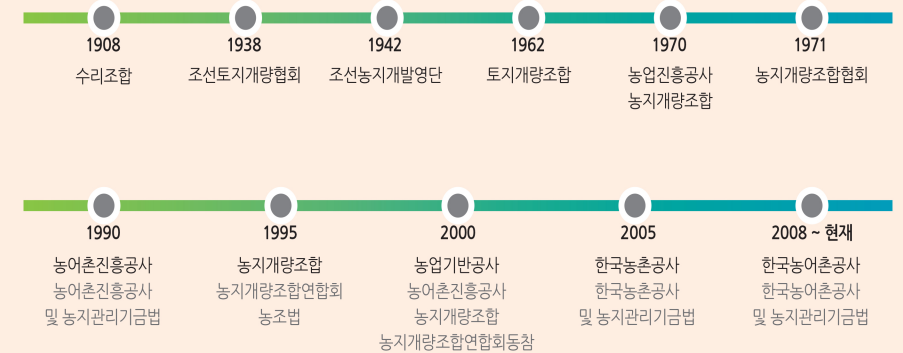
1908
수리조합

1938
조선토지개량협회

1942
조선농지개발영단

1962
토지개량조합

1970
농업진흥공사
농지개량조합

1971
농지개량조합협회

1990
농어촌진흥공사
농어촌진흥공사
및 농지관리기금법

1995
농지개량조합
농지개량조합연합회
농조법

2000
농업기반공사
농어촌진흥공사
농지개량조합
농지개량조합연합회동참

2005
한국농촌공사
한국농촌공사
및 농지관리기금법

2008 ~ 현재
한국농어촌공사
한국농어촌공사
및 농지관리기금법